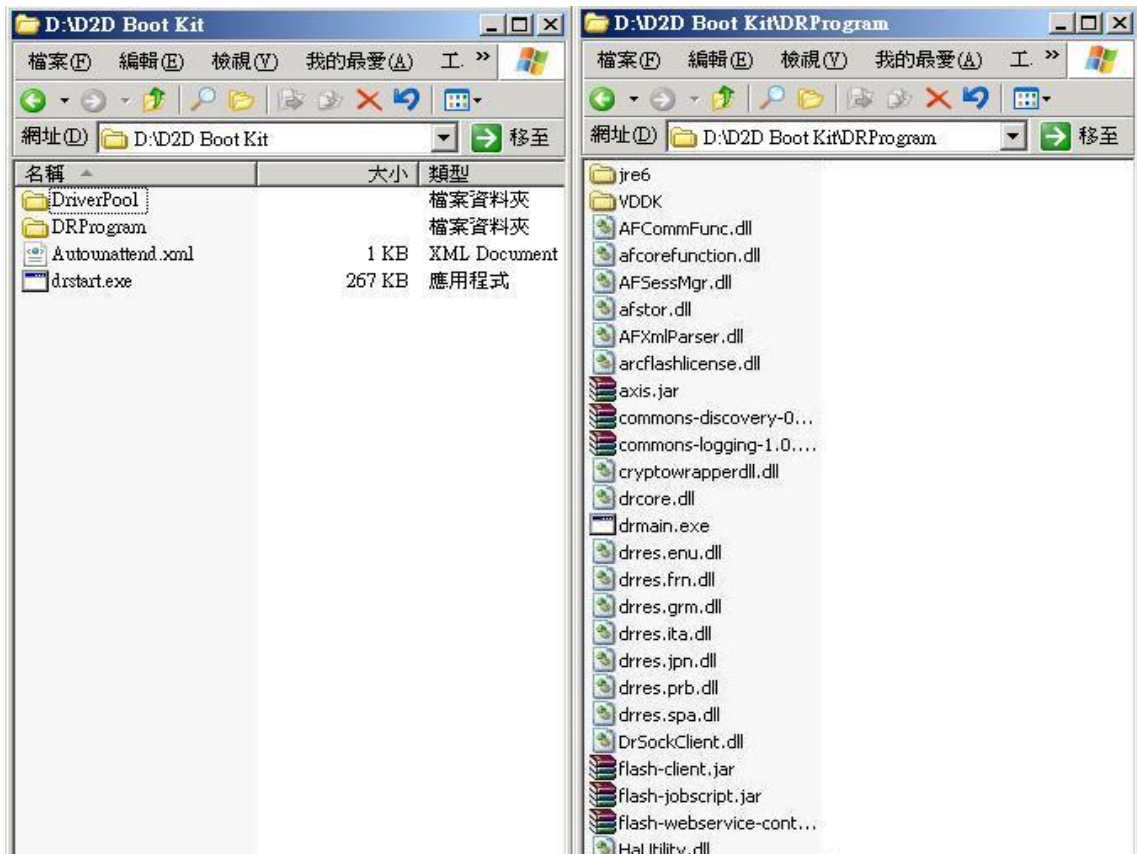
D:\D2D Boot Kit

檔案(F) 編輯(E) 檢視(V) 我的最愛(A) 工 »

網址(D) D:\D2D Boot Kit 移至

| 名稱 | 大小 | 類型 |
|---|---|---|
| DriverPool | | 檔案資料夾 |
| DRProgram | | 檔案資料夾 |
| Autounattend.xml | 1 KB | XML Document |
| drstart.exe | 267 KB | 應用程式 |

D:\D2D Boot Kit\DRProgram

檔案(F) 編輯(E) 檢視(V) 我的最愛(A) 工 »

網址(D) D:\D2D Boot Kit\DRProgram 移至

jre6
VDDK
AFCommFunc.dll
afcorefunction.dll
AFSessMgr.dll
afstor.dll
AFXmlParser.dll
arcflashlicense.dll
axis.jar
commons-discovery-0...
commons-logging-1.0....
cryptowrapperdll.dll
drcore.dll
drmain.exe
drres.enu.dll
drres.frn.dll
drres.grm.dll
drres.ita.dll
drres.jpn.dll
drres.prb.dll
drres.spa.dll
DrSockClient.dll
flash-client.jar
flash-jobscript.jar
flash-webservice-cont...
HaUtility.dll